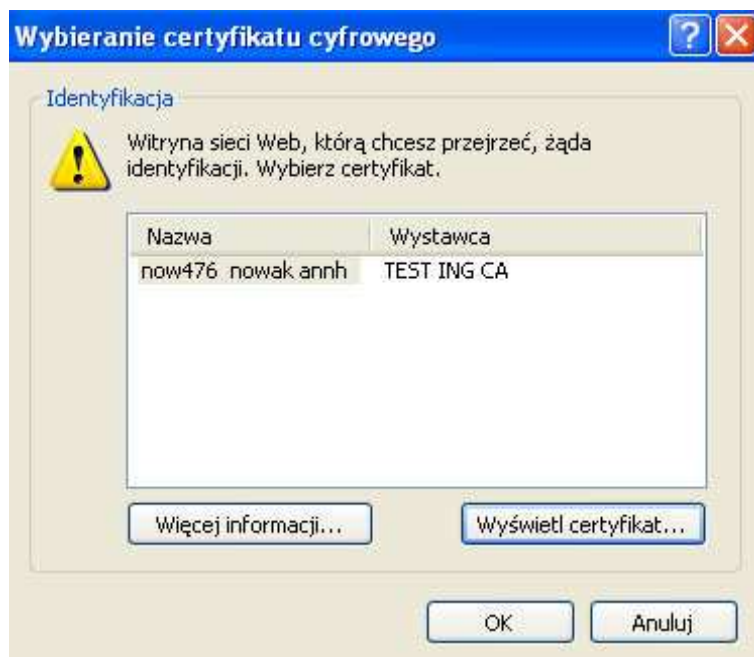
Wybieranie certyfikatu cyfrowego

Identyfikacja

Witryna sieci Web, którą chcesz przejrzeć, żąda identyfikacji. Wybierz certyfikat.

| Nazwa | Wystawca |
|---|---|
| now476 nowak annh | TEST ING CA |

Więcej informacji...

Wyświetl certyfikat...

OK

Anuluj